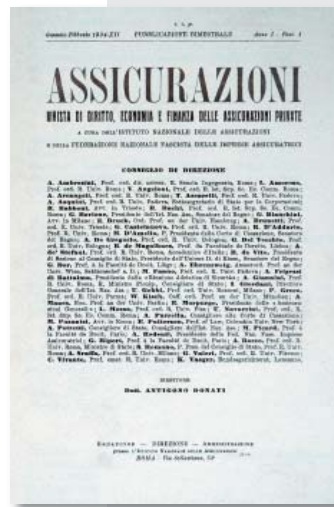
Gennaio-Febbraio 1934-XII    PUBBLICAZIONE BIMESTRALE    Anno I - Num. 1

ASSICURAZIONI

RIVISTA DI DIRITTO, ECONOMIA E FINANZA DELLE ASSICURAZIONI PRIVATE

A CURA DELL'ISTITUTO NAZIONALE DELLE ASSICURAZIONI
E DELLA FEDERAZIONE NAZIONALE FASCISTA DELLE IMPRESE ASSICURATRICI

CONSIGLIO DI DIREZIONE

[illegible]

DIRETTORE
Dott. ANTIGONO DONATI

REDAZIONE — DIREZIONE — AMMINISTRAZIONE
presso l'Istituto Nazionale delle Assicurazioni
ROMA - Via Sallustiana, 51